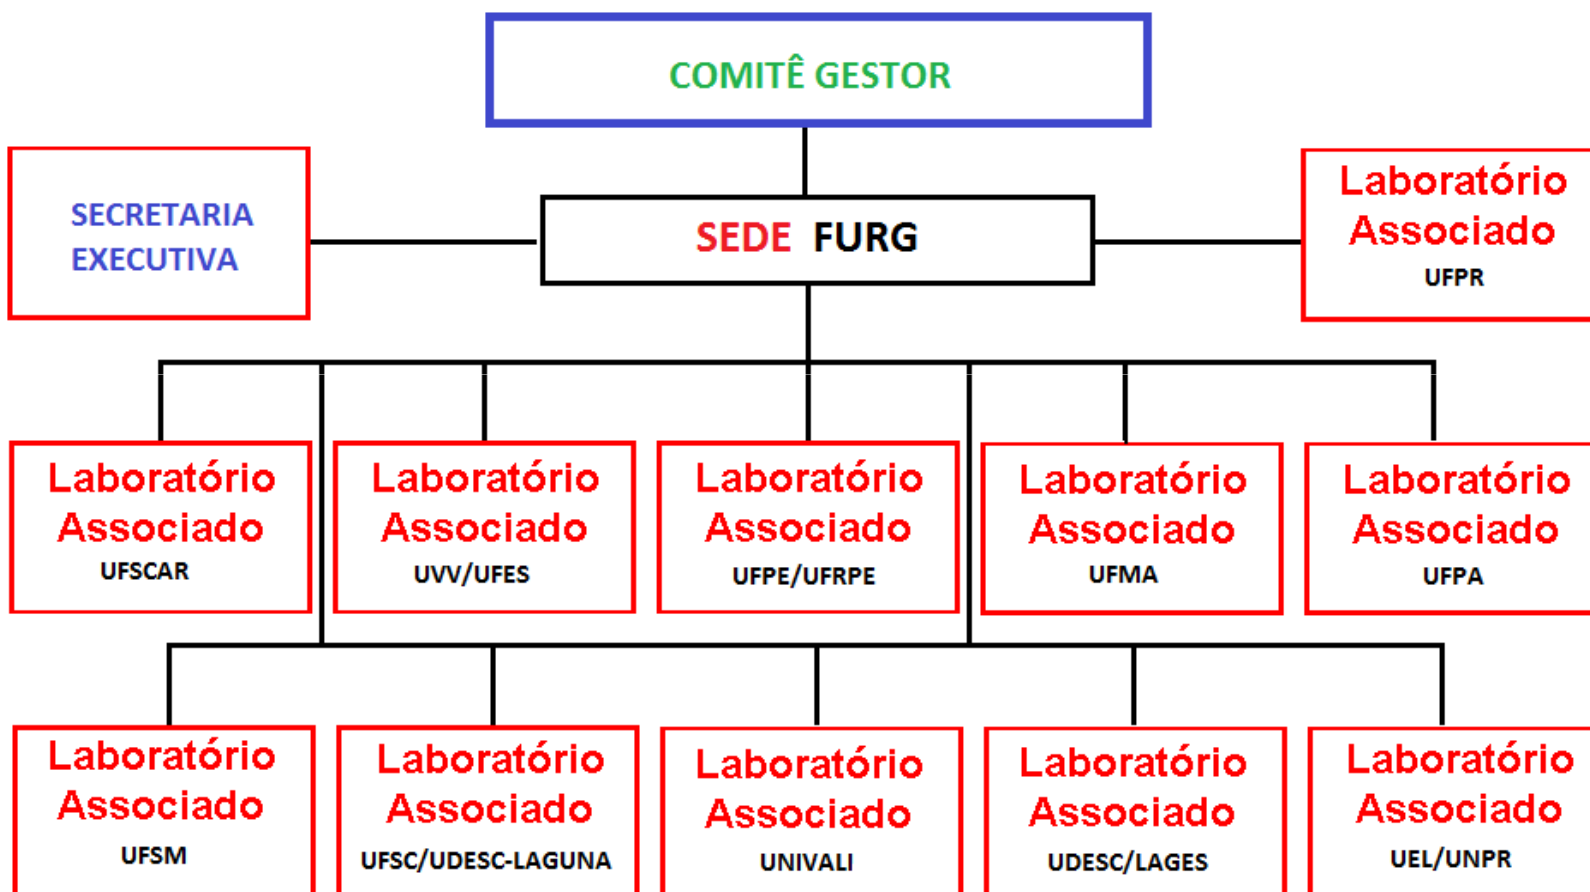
COMITÊ GESTOR

SECRETARIA EXECUTIVA

SEDE FURG

Laboratório Associado UFPR

Laboratório Associado UFSCAR

Laboratório Associado UVV/UFES

Laboratório Associado UFPE/UFRPE

Laboratório Associado UFMA

Laboratório Associado UFPA

Laboratório Associado UFSM

Laboratório Associado UFSC/UDESC-LAGUNA

Laboratório Associado UNIVALI

Laboratório Associado UDESC/LAGES

Laboratório Associado UEL/UNPR